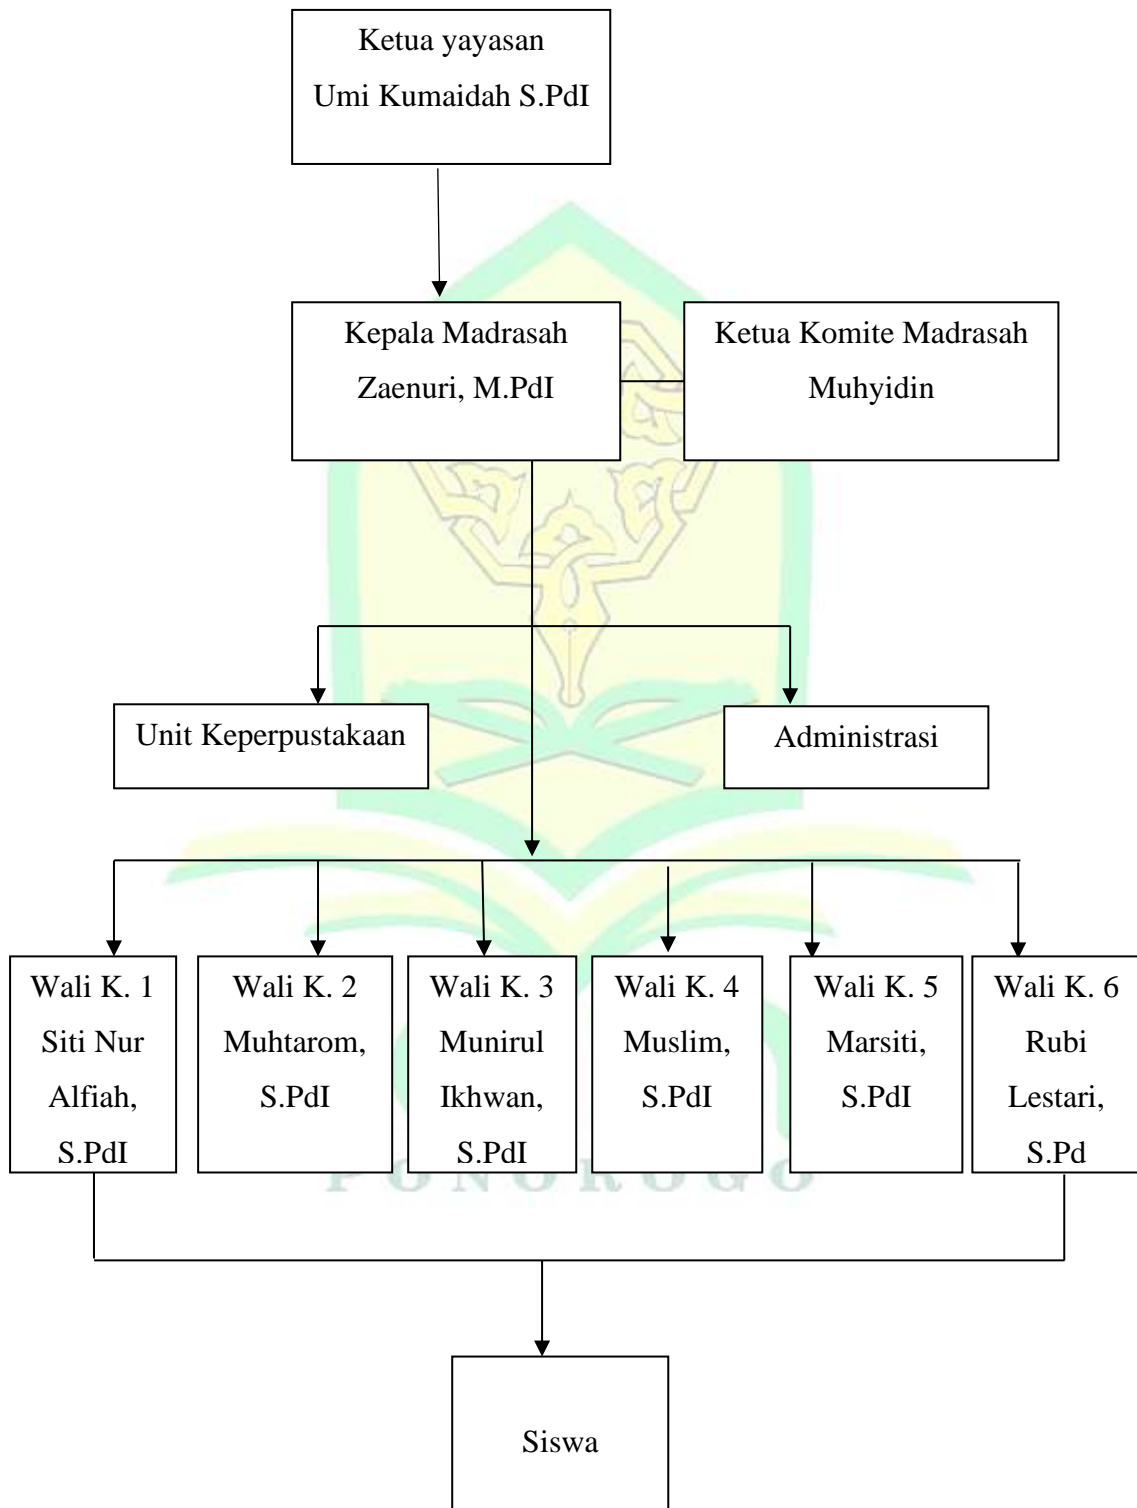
Ketua yayasan
Umi Kumaidah S.PdI

Kepala Madrasah
Zaenuri, M.PdI

Ketua Komite Madrasah
Muhyidin

Unit Keperpustakaan

Administrasi

Wali K. 1
Siti Nur Alfiah, S.PdI

Wali K. 2
Muhtarom, S.PdI

Wali K. 3
Munirul Ikhwan, S.PdI

Wali K. 4
Muslim, S.PdI

Wali K. 5
Marsiti, S.PdI

Wali K. 6
Rubi Lestari, S.Pd

PONOROGO

Siswa